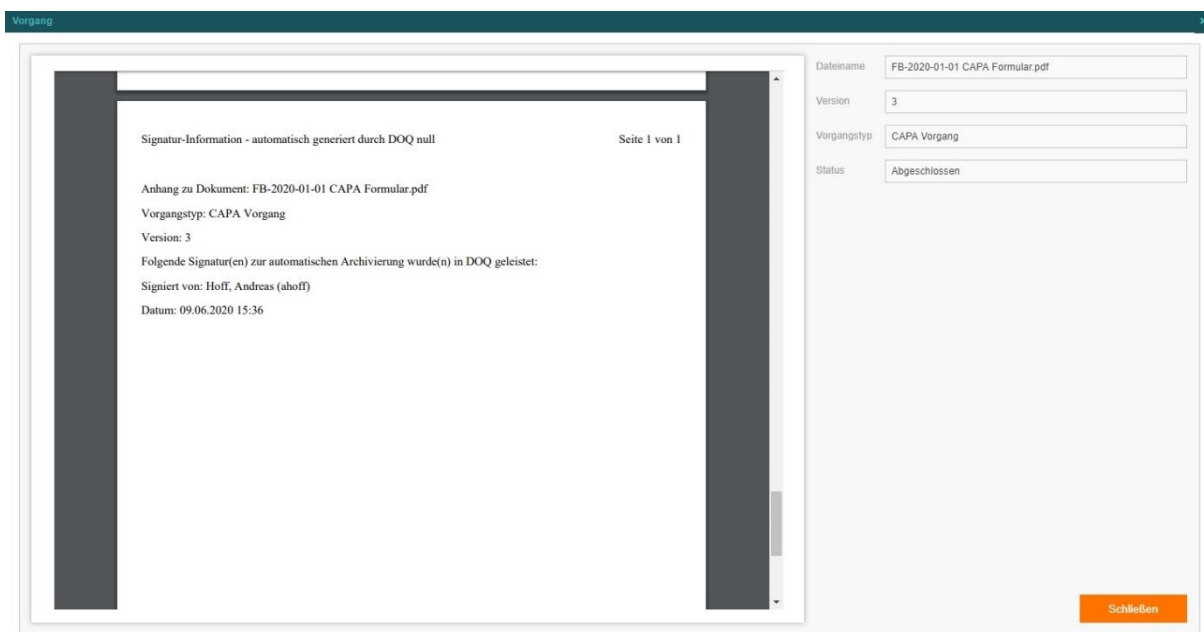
Vorgang

Signatur-Information - automatisch generiert durch DOQ null

Seite 1 von 1

Anhang zu Dokument: FB-2020-01-01 CAPA Formular.pdf

Vorgangstyp: CAPA Vorgang

Version: 3

Folgende Signatur(en) zur automatischen Archivierung wurde(n) in DOQ geleistet:

Signiert von: Hoff, Andreas (ahoff)

Datum: 09.06.2020 15:36

Dateiname FB-2020-01-01 CAPA Formular.pdf

Version 3

Vorgangstyp CAPA Vorgang

Status Abgeschlossen

Schließen